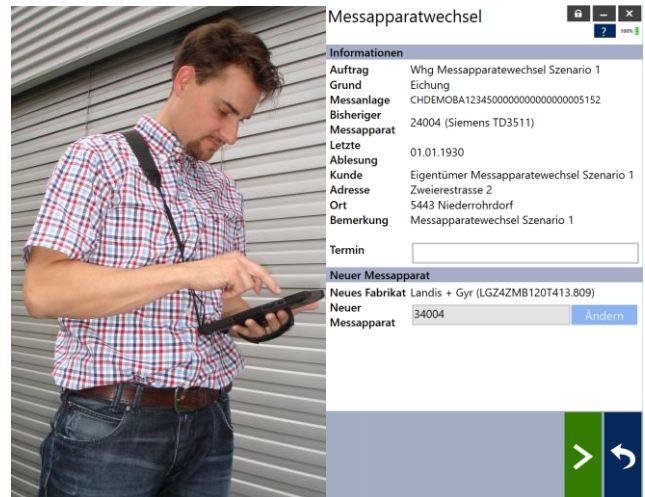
Messapparatwechsel

?

100%

Informationen

| | |
|---|---|
| Auftrag | Whg Messapparatewechsel Szenario 1 |
| Grund | Eichung |
| Messanlage | CHDEMOBA12345000000000000005152 |
| Bisheriger Messapparat | 24004 (Siemens TD3511) |
| Letzte Ablesung | 01.01.1930 |
| Kunde | Eigentümer Messapparatewechsel Szenario 1 |
| Adresse | Zweierestrasse 2 |
| Ort | 5443 Niederrohrdorf |
| Bemerkung | Messapparatewechsel Szenario 1 |

Termin

Neuer Messapparat

| | |
|---|---|
| Neues Fabrikat | Landis + Gyr (LGZ4ZMB120T413.809) |
| Neuer Messapparat | 34004 |

Ändern